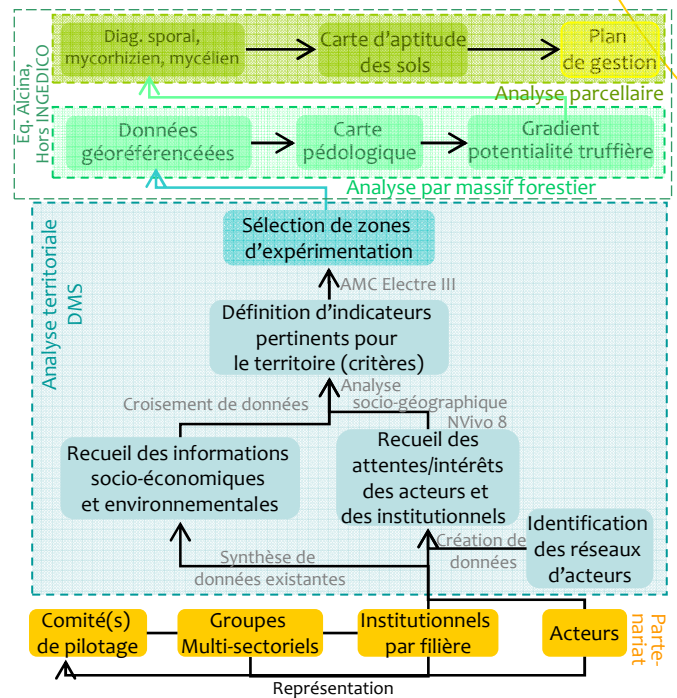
Eq. Alcina, Hors INGEDICO

Diag. sporal, mycorhizien, mycélien

Carte d'aptitude des sols

Plan de gestion

Analyse parcellaire

Données géoréférencéees

Carte pédologique

Gradient potentialité truffière

Analyse par massif forestier

Analyse territoriale DMS

Sélection de zones d'expérimentation

AMC Electre III

Définition d'indicateurs pertinents pour le territoire (critères)

Croisement de données

Analyse socio-géographique NVivo 8

Recueil des informations socio-économiques et environnementales

Recueil des attentes/intérêts des acteurs et des institutionnels

Identification des réseaux d'acteurs

Synthèse de données existantes

Création de données

Comité(s) de pilotage

Groupes Multi-sectoriels

Institutionnels par filière

Acteurs

Partenariat

Représentation